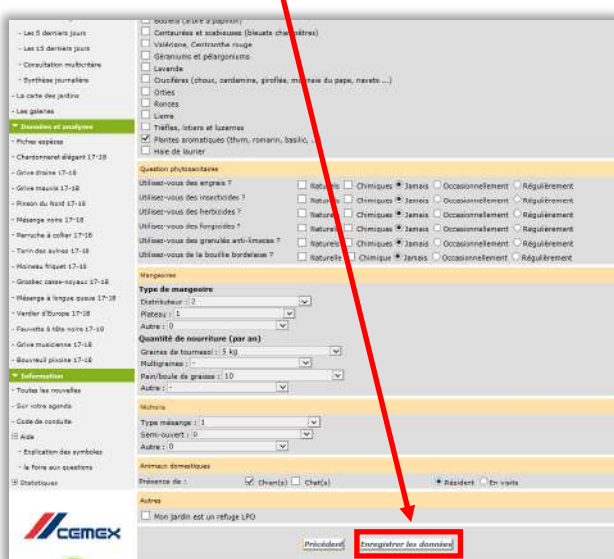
- Les 5 derniers jours
- Les 15 derniers jours
- Consultation multicritère
- Synthèse journalière
- La carte des jardins
- Les galeries
Données et analyses
- Fiches espèces
- Chardonneret élégant 17-18
- Grive draine 17-18
- Grive mauvis 17-18
- Pinson du Nord 17-18
- Mésange noire 17-18
- Perruche à collier 17-18
- Tarin des aulnes 17-18
- Moineau friquet 17-18
- Grosbec casse-noyaux 17-18
- Mésange à longue queue 17-18
- Verdier d'Europe 17-18
- Fauvette à tête noire 17-18
- Grive musicienne 17-18
- Bouvreuil pivoine 17-18
Information
- Toutes les nouvelles
- Sur votre agenda
- Code de conduite
Aide
- Explication des symboles
- la foire aux questions
Statistiques

CEMEX

Buddleia (arbre à papillon)
Centaurées et scabieuses (bleuets champêtres)
Valériane, Centranthe rouge
Géraniums et pélargoniums
Lavande
Crucifères (choux, cardamine, giroflée, monnaie du pape, navets ...)
Orties
Ronces
Lierre
Trèfles, lotiers et luzernes
Plantes aromatiques (thym, romarin, basilic, ...)
Haie de laurier

Question phytosanitaires
Utilisez-vous des engrais ? Naturels Chimiques Jamais Occasionnellement Régulièrement
Utilisez-vous des insecticides ? Naturels Chimiques Jamais Occasionnellement Régulièrement
Utilisez-vous des herbicides ? Naturels Chimiques Jamais Occasionnellement Régulièrement
Utilisez-vous des fongicides ? Naturels Chimiques Jamais Occasionnellement Régulièrement
Utilisez-vous des granulés anti-limaces ? Naturels Chimiques Jamais Occasionnellement Régulièrement
Utilisez-vous de la bouillie bordelaise ? Naturelle Chimique Jamais Occasionnellement Régulièrement

Mangeoires
Type de mangeoire
Distributeur : 2
Plateau : 1
Autre : 0
Quantité de nourriture (par an)
Graines de tournesol : 5 kg
Multigraines : -
Pain/boule de graisse : 10
Autre : -

Nichoirs
Type mésange : 1
Semi-ouvert : 0
Autre : 0

Animaux domestiques
Présence de : Chien(s) Chat(s) Résident En visite

Autres
Mon jardin est un refuge LPO

Précédent Enregistrer les données